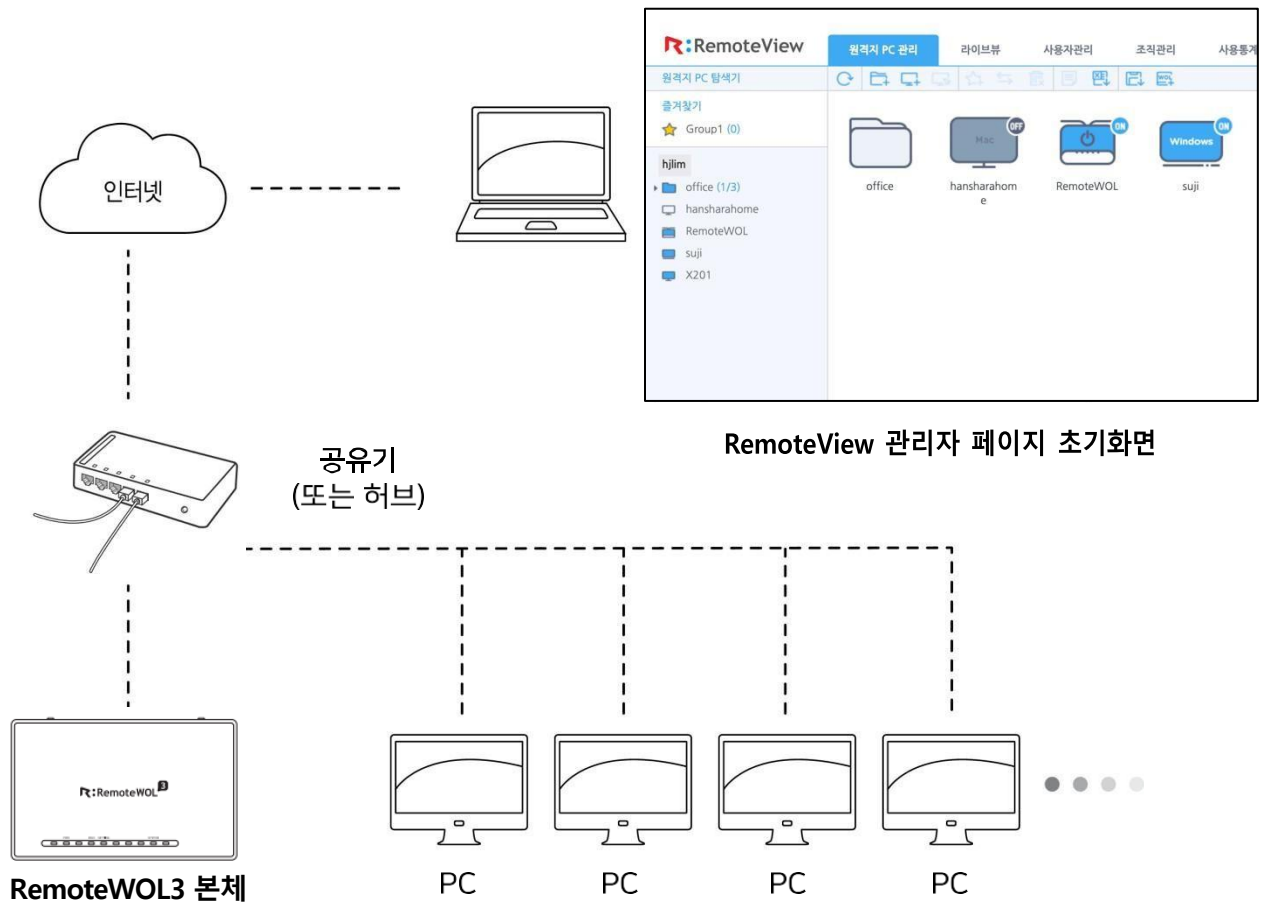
인터넷

R:RemoteView

원격지 PC 관리 | 라이브뷰 | 사용자관리 | 조직관리 | 사용통계

원격지 PC 탐색기

즐겨찾기

Group1 (0)

hjlim

office (1/3)

hansharahome

RemoteWOL

suji

X201

Mac OFF

ON

ON Windows

office

hansharahome

RemoteWOL

suji

RemoteView 관리자 페이지 초기화면

공유기
(또는 허브)

R:RemoteWOL 3

RemoteWOL3 본체

PC

PC

PC

PC